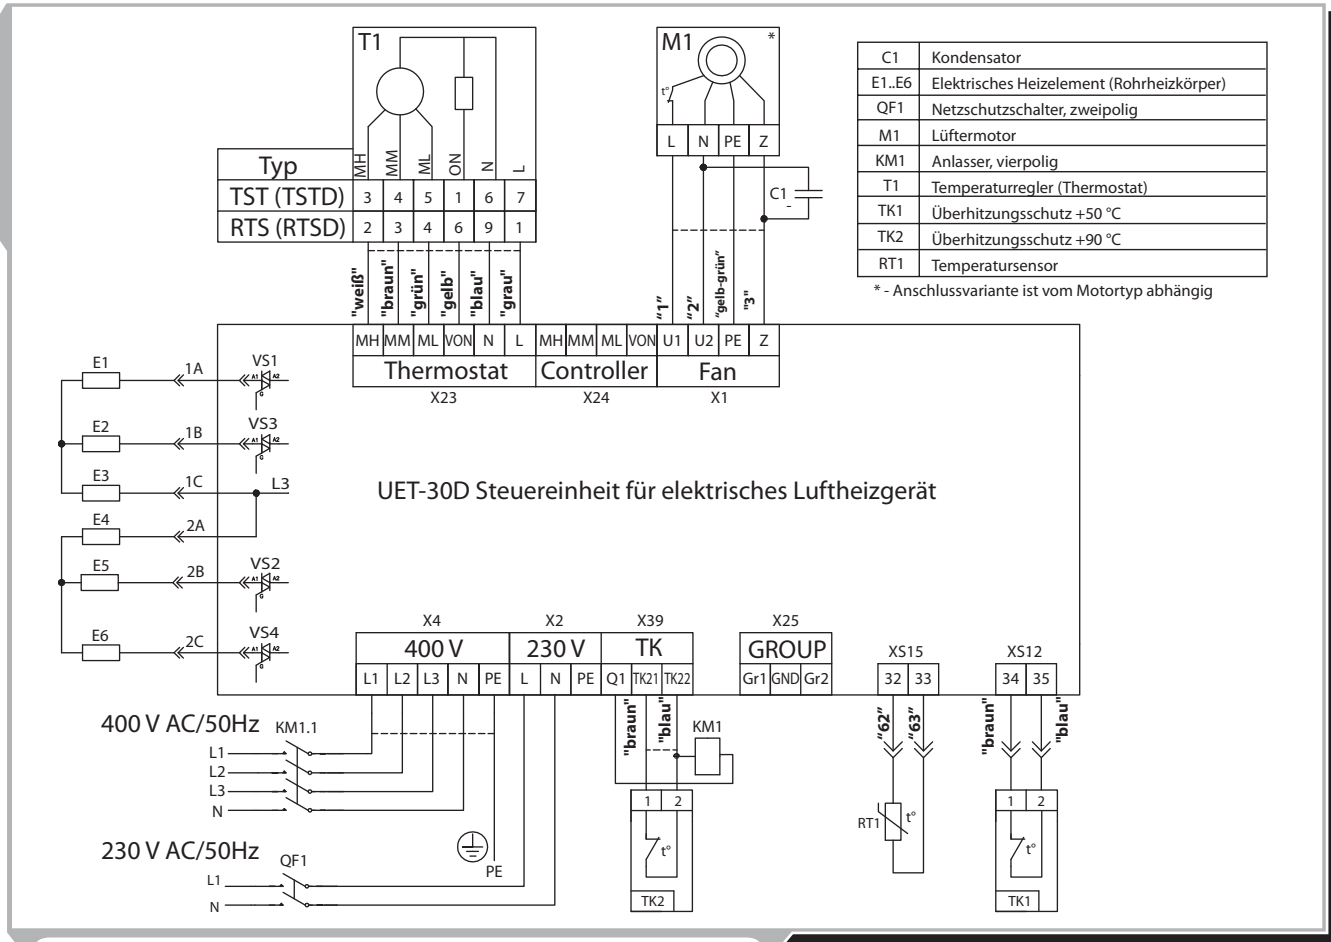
T1

| Typ | MH | MM | ML | ON | N | L |
|---|---|---|---|---|---|---|
| TST (TSTD) | 3 | 4 | 5 | 1 | 6 | 7 |
| RTS (RTSD) | 2 | 3 | 4 | 6 | 9 | 1 |

M1 *

t°

L N PE Z

C1

| C1 | Kondensator |
|---|---|
| E1..E6 | Elektrisches Heizelement (Rohrheizkörper) |
| QF1 | Netzschutzschalter, zweipolig |
| M1 | Lüftermotor |
| KM1 | Anlasser, vierpolig |
| T1 | Temperaturregler (Thermostat) |
| TK1 | Überhitzungsschutz +50 °C |
| TK2 | Überhitzungsschutz +90 °C |
| RT1 | Temperatursensor |

* - Anschlussvariante ist vom Motortyp abhängig

"weiß" "braun" "grün" "gelb" "blau" "grau" "1" "2" "gelb-grün" "3"

MH MM ML VON N L MH MM ML VON U1 U2 PE Z

Thermostat Controller Fan

X23 X24 X1

E1 1A VS1
E2 1B VS3
E3 1C L3
E4 2A
E5 2B VS2
E6 2C VS4

UET-30D Steuereinheit für elektrisches Luftheizgerät

X4 X2 X39 X25 XS15 XS12

400 V 230 V TK GROUP

L1 L2 L3 N PE L N PE Q1 TK21 TK22 Gr1 GND Gr2 32 33 34 35

400 V AC/50Hz KM1.1

L1 L2 L3 N

"braun" "blau" KM1 "62" "63" "braun" "blau"

1 2 t° RT1 t° 1 2 t°

230 V AC/50Hz QF1

L1 N PE

TK2 TK1